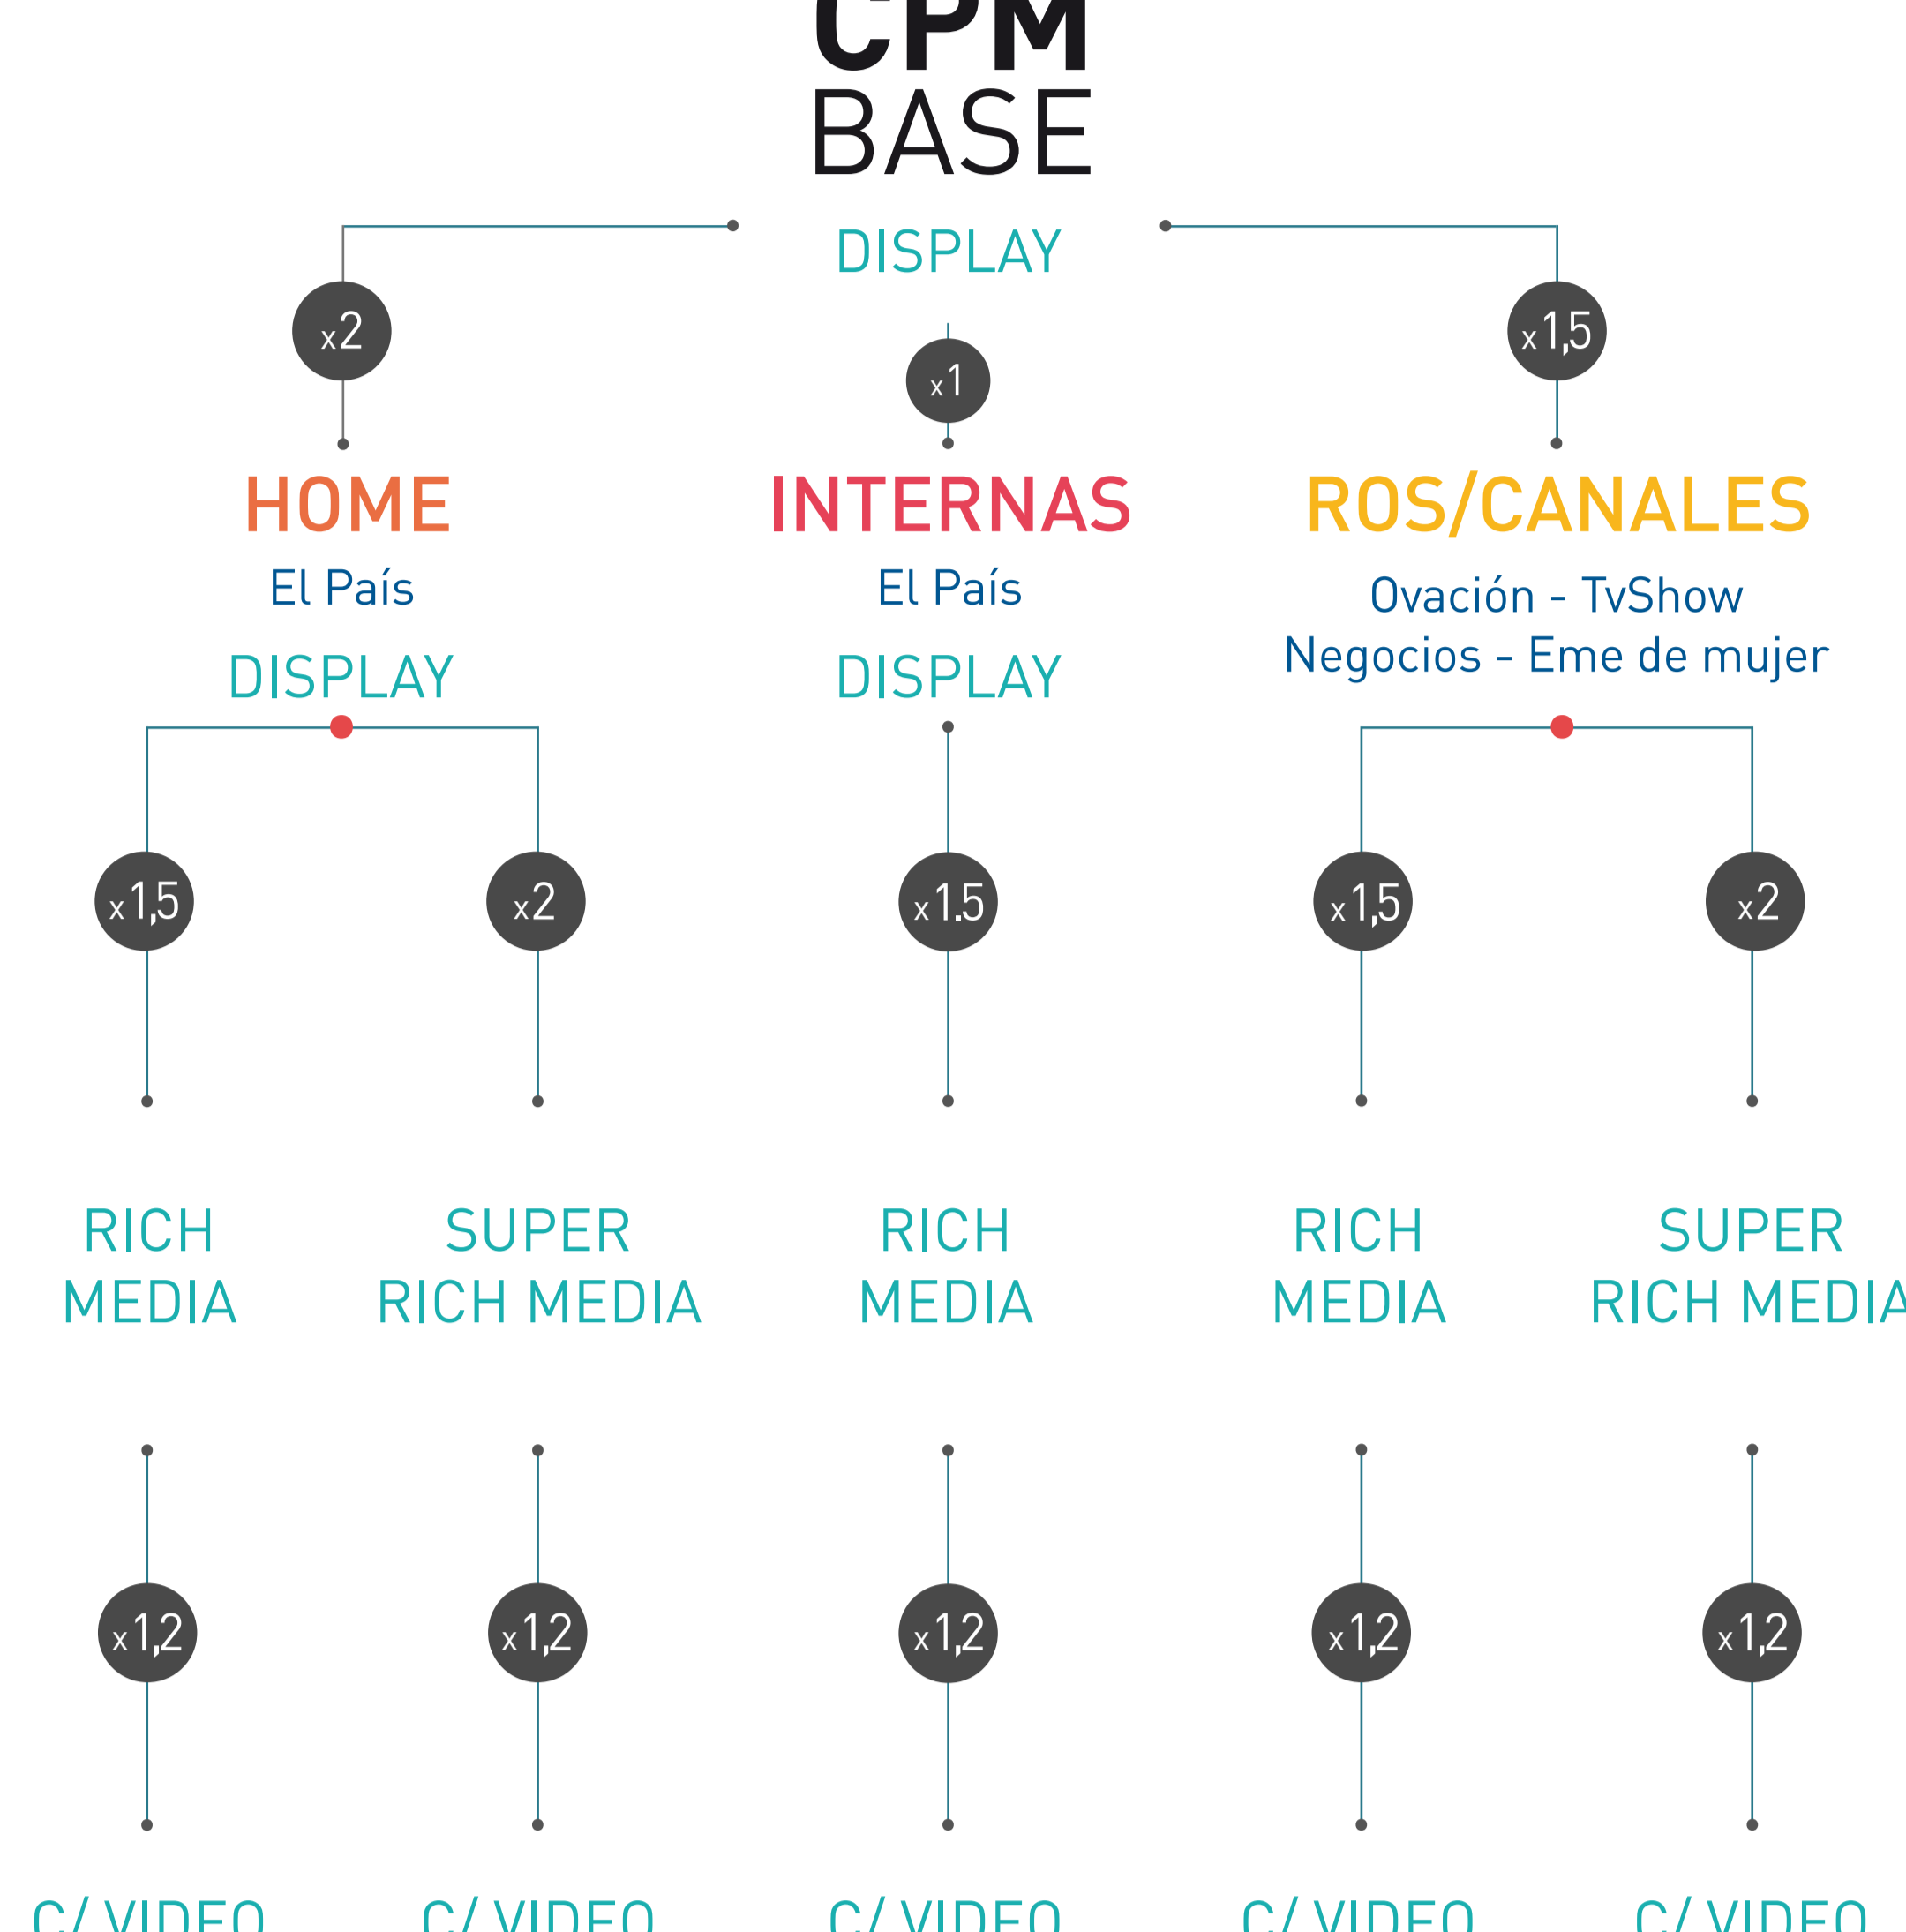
CPM
BASE

DISPLAY

x2

x1

x1,5

HOME
El País
DISPLAY

INTERNAS
El País
DISPLAY

ROS/CANALES
Ovación - TvShow
Negocios - Eme de mujer

x1,5

x2

x1.5

x1,5

x2

RICH MEDIA

SUPER RICH MEDIA

RICH MEDIA

RICH MEDIA

SUPER RICH MEDIA

x1,2

x1,2

x1,2

x1,2

x1,2

C/ VIDEO

C/ VIDEO

C/ VIDEO

C/ VIDEO

C/ VIDEO